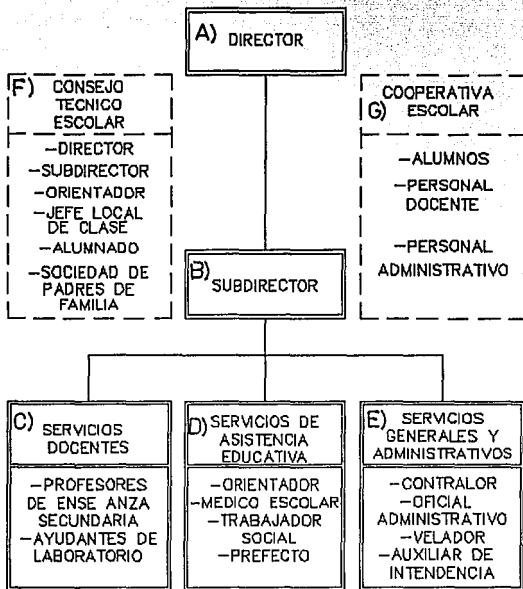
A) DIRECTOR

F) CONSEJO TECNICO ESCOLAR

-DIRECTOR
-SUBDIRECTOR
-ORIENTADOR
-JEFE LOCAL DE CLASE
-ALUMNADO
-SOCIEDAD DE PADRES DE FAMILIA

COOPERATIVA G) ESCOLAR

-ALUMNOS
-PERSONAL DOCENTE
-PERSONAL ADMINISTRATIVO

B) SUBDIRECTOR

C) SERVICIOS DOCENTES

-PROFESORES DE ENSE ANZA SECUNDARIA
-AYUDANTES DE LABORATORIO

D) SERVICIOS DE ASISTENCIA EDUCATIVA

-ORIENTADOR
-MEDICO ESCOLAR
-TRABAJADOR SOCIAL
-PREFECTO

E) SERVICIOS GENERALES Y ADMINISTRATIVOS

-CONTRALOR
-OFICIAL ADMINISTRATIVO
-VELADOR
-AUXILIAR DE INTENDENCIA